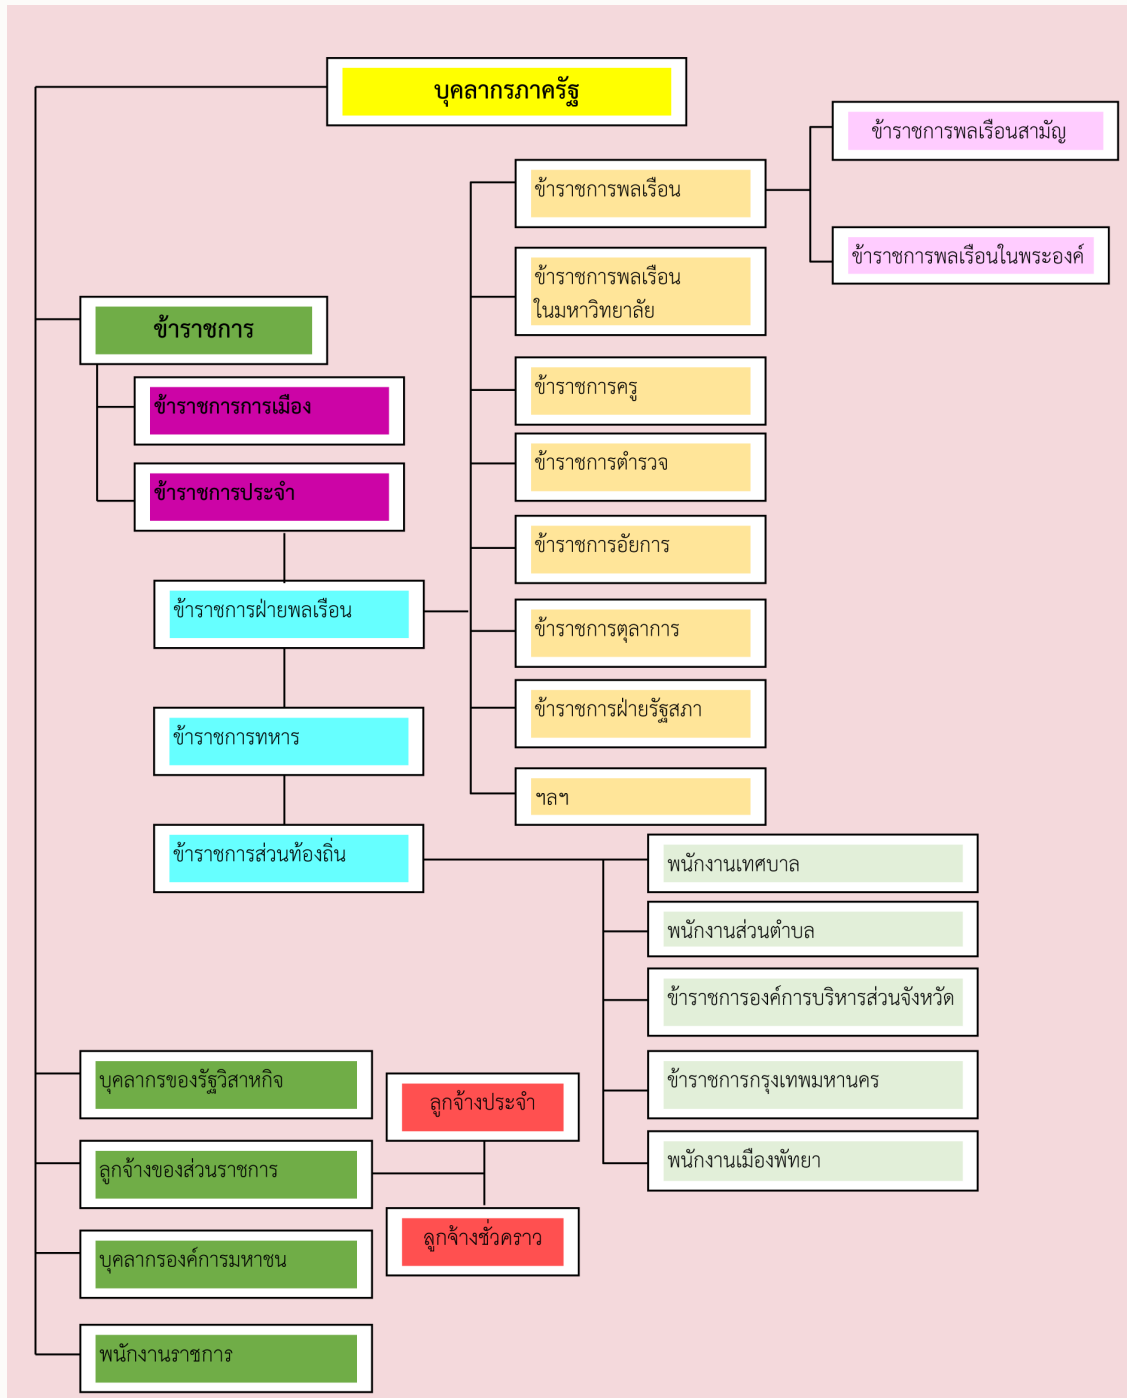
บุคลากรภาครัฐ

ข้าราชการ

ข้าราชการการเมือง

ข้าราชการประจำ

ข้าราชการฝ่ายพลเรือน

ข้าราชการทหาร

ข้าราชการส่วนท้องถิ่น

ข้าราชการพลเรือน

ข้าราชการพลเรือนสามัญ

ข้าราชการพลเรือนในพระองค์

ข้าราชการพลเรือนในมหาวิทยาลัย

ข้าราชการครู

ข้าราชการตำรวจ

ข้าราชการอัยการ

ข้าราชการตุลาการ

ข้าราชการฝ่ายรัฐสภา

ฯลฯ

พนักงานเทศบาล

พนักงานส่วนตำบล

ข้าราชการองค์การบริหารส่วนจังหวัด

ข้าราชการกรุงเทพมหานคร

พนักงานเมืองพัทยา

บุคลากรของรัฐวิสาหกิจ

ลูกจ้างของส่วนราชการ

ลูกจ้างประจำ

ลูกจ้างชั่วคราว

บุคลากรองค์การมหาชน

พนักงานราชการ